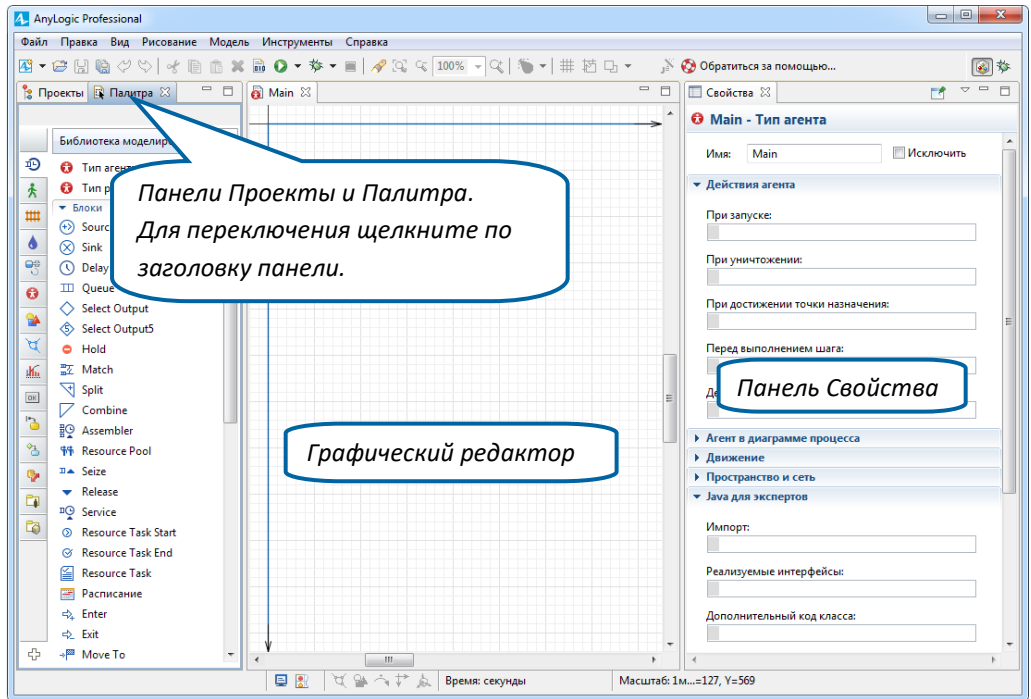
AnyLogic Professional

Файл Правка Вид Рисование Модель Инструменты Справка

100%

Обратиться за помощью...

Проекты Палитра

Main

Свойства

Библиотека моделир

Тип агент

Тип р

Блоки

Sourc

Sink

Delay

Queue

Select Output

Select Output5

Hold

Match

Split

Combine

Assembler

Resource Pool

Seize

Release

Service

Resource Task Start

Resource Task End

Resource Task

Расписание

Enter

Exit

Move To

Панели Проекты и Палитра. Для переключения щелкните по заголовку панели.

Графический редактор

Main - Тип агента

Имя: Main Исключить

Действия агента

При запуске:

При уничтожении:

При достижении точки назначения:

Перед выполнением шага:

Де

Панель Свойства

Агент в диаграмме процесса

Движение

Пространство и сеть

Java для экспертов

Импорт:

Реализуемые интерфейсы:

Дополнительный код класса:

Время: секунды

Масштаб: 1м...=127, Y=569